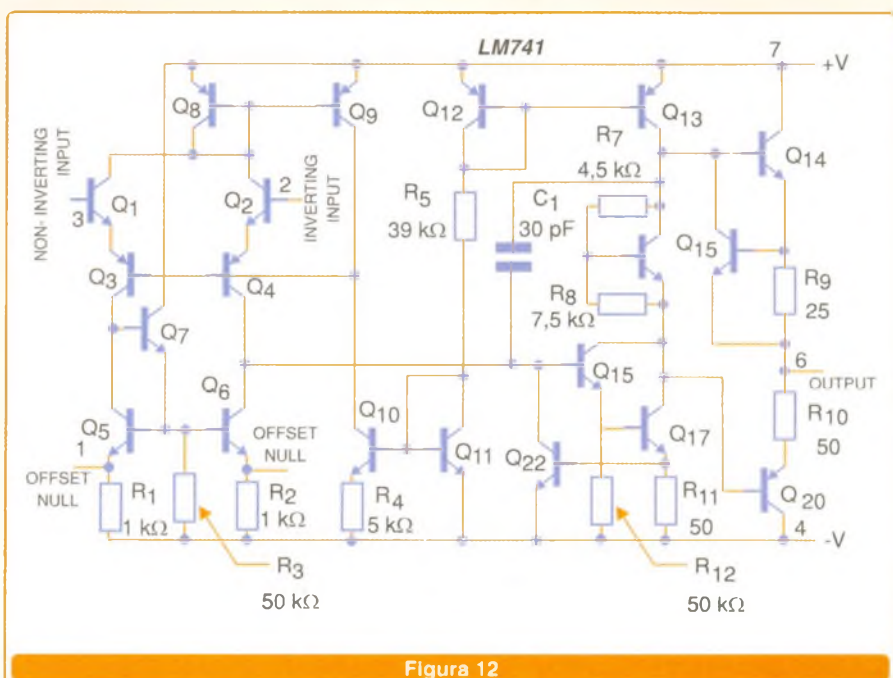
LM741

7 +V

Q8 Q9 Q12 Q13

NON-INVERTING INPUT

INVERTING INPUT

R7 4,5 kΩ

Q14

Q1 3

Q2 2

R5 39 kΩ

C1 30 pF

Q15

Q3 Q4

R8 7,5 kΩ

R9 25

Q7

6 OUTPUT

Q6

Q15

Q5 1

OFFSET NULL

Q10 Q11

Q22

Q17

R10 50

OFFSET NULL

R1 1 kΩ

R2 1 kΩ

R4 5 kΩ

R11 50

Q 20

4 -V

R3 50 kΩ

R12 50 kΩ

Figura 12